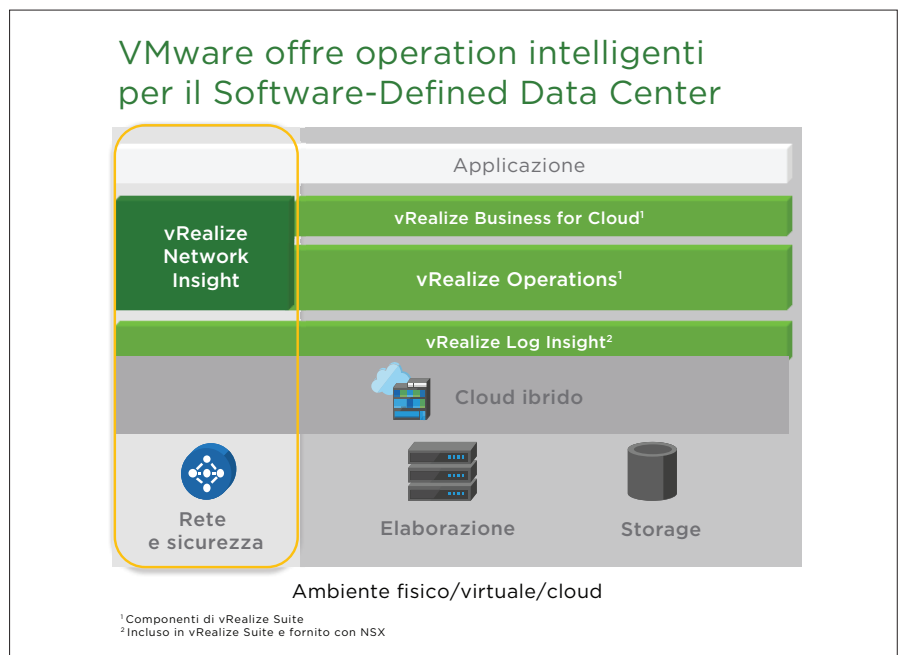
VMware offre operation intelligenti per il Software-Defined Data Center

Applicazione

vRealize Network Insight

vRealize Business for Cloud$^1$

vRealize Operations$^1$

vRealize Log Insight$^2$

Cloud ibrido

Rete e sicurezza

Elaborazione

Storage

Ambiente fisico/virtuale/cloud

$^1$Componenti di vRealize Suite
$^2$Incluso in vRealize Suite e fornito con NSX